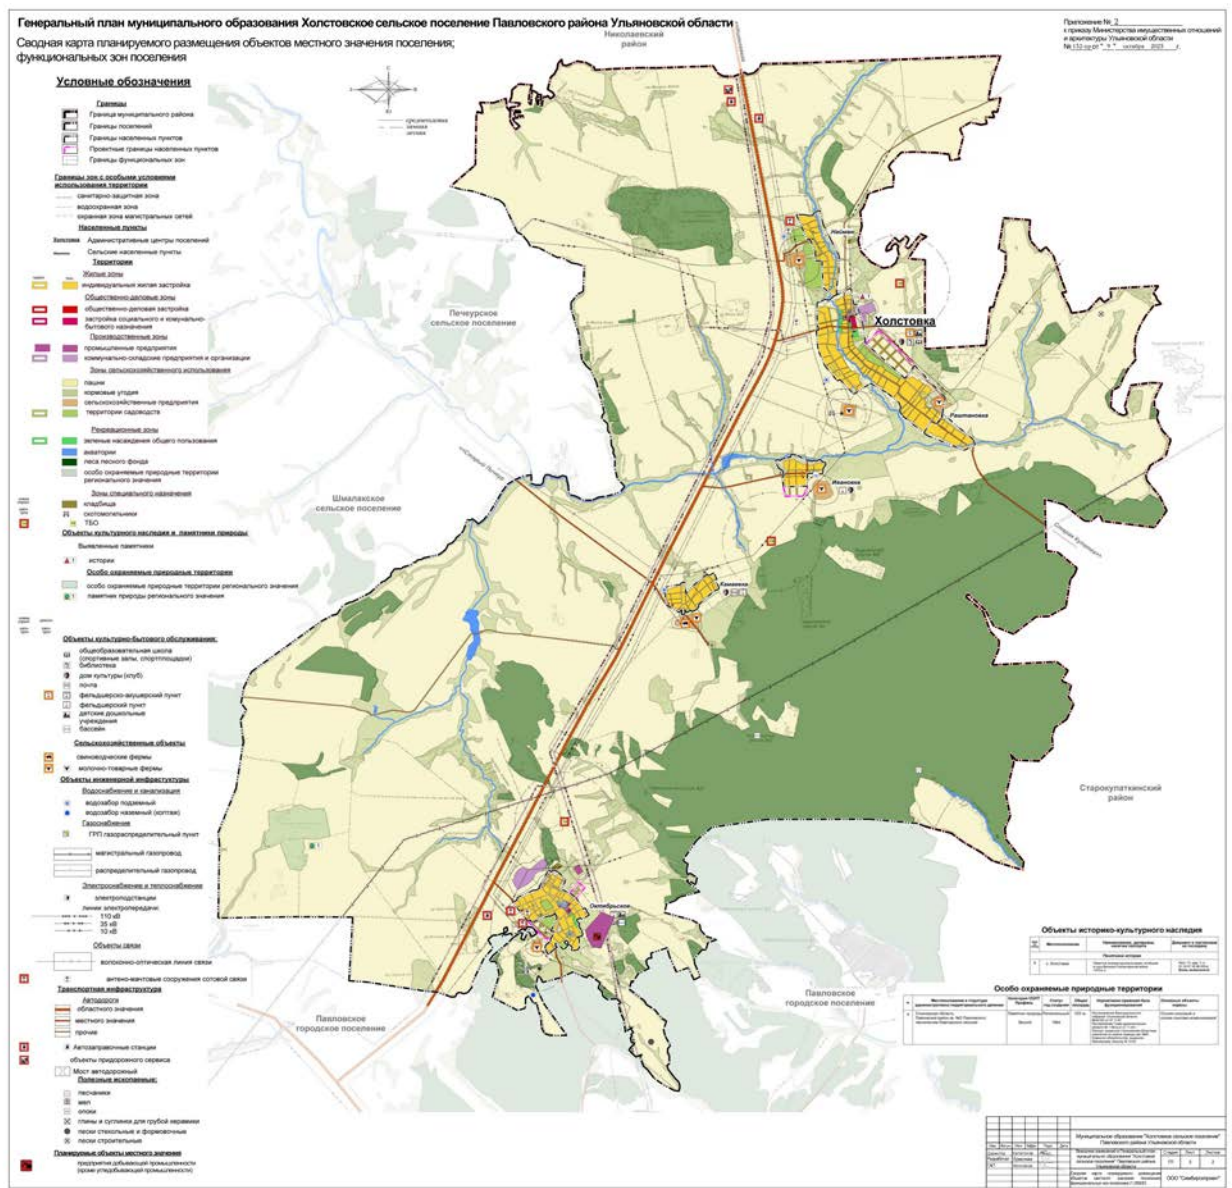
Генеральный план муниципального образования Холстовское сельское поселение Павловского района Ульяновской области

Сводная карта планируемого размещения объектов местного значения поселения; функциональных зон поселения

Приложение № 2
к приказу Министерства имущественных отношений и архитектуры Ульяновской области
№ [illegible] от "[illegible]" октября 2023 г.

Условные обозначения

Границы
Граница муниципального района
Границы поселений
Границы населенных пунктов
Проектные границы населенных пунктов
Границы функциональных зон

Границы зон с особыми условиями использования территории
санитарно-защитная зона
водоохранная зона
охранная зона магистральных сетей

Населенные пункты
Холстовка Административные центры поселений
Сельские населенные пункты

Территории
Жилые зоны
индивидуальная жилая застройка
Общественно-деловые зоны
общественно-деловая застройка
застройка социального и коммунально-бытового назначения
Производственные зоны
промышленные предприятия
коммунально-складские предприятия и организации
Зоны сельскохозяйственного использования
пашни
кормовые угодья
сельскохозяйственные предприятия
территории садоводства
Рекреационные зоны
зеленые насаждения общего пользования
акватории
леса лесного фонда
особо охраняемые природные территории регионального значения
Зоны специального назначения
кладбища
скотомогильники
ТБО

Объекты культурного наследия и памятники природы
Выявленные памятники
истории
Особо охраняемые природные территории
особо охраняемые природные территории регионального значения
памятники природы регионального значения

Объекты культурно-бытового обслуживания:
общеобразовательная школа
(спортивные залы, спортплощадки)
библиотека
дом культуры (клуб)
почта
фельдшерско-акушерский пункт
фельдшерский пункт
детские дошкольные учреждения
бассейн

Сельскохозяйственные объекты
свиноводческие фермы
молочно-товарные фермы

Объекты инженерной инфраструктуры
Водоснабжение и канализация
водозабор подземный
водозабор наземный (колтаж)
Газоснабжение
ГРП газораспределительный пункт
магистральный газопровод
распределительный газопровод
Электроснабжение и теплоснабжение
электроподстанции
линии электропередачи:
110 кВ
35 кВ
10 кВ
Объекты связи
волоконно-оптическая линия связи
антенно-мачтовые сооружения сотовой связи

Транспортная инфраструктура
Автодороги
областного значения
местного значения
прочие
Автозаправочные станции
объекты придорожного сервиса
Мост автодорожный

Полезные ископаемые:
песчаники
мел
опоки
глины и суглинки для грубой керамики
пески стекольные и формовочные
пески строительные

Планируемые объекты местного значения
предприятия добывающей промышленности (кроме угледобывающей промышленности)

Николаевский район
Печеурское сельское поселение
Шмалакское сельское поселение
Старокулаткинский район
Павловское городское поселение
Павловское городское поселение
Холстовка
Нагаево
Раштановка
Ивановка
Камаевка
Октябрьское

Объекты историко-культурного наследия

Особо охраняемые природные территории

Муниципальное образование "Холстовское сельское поселение" Павловского района Ульяновской области
ООО "Симбирскпроект"